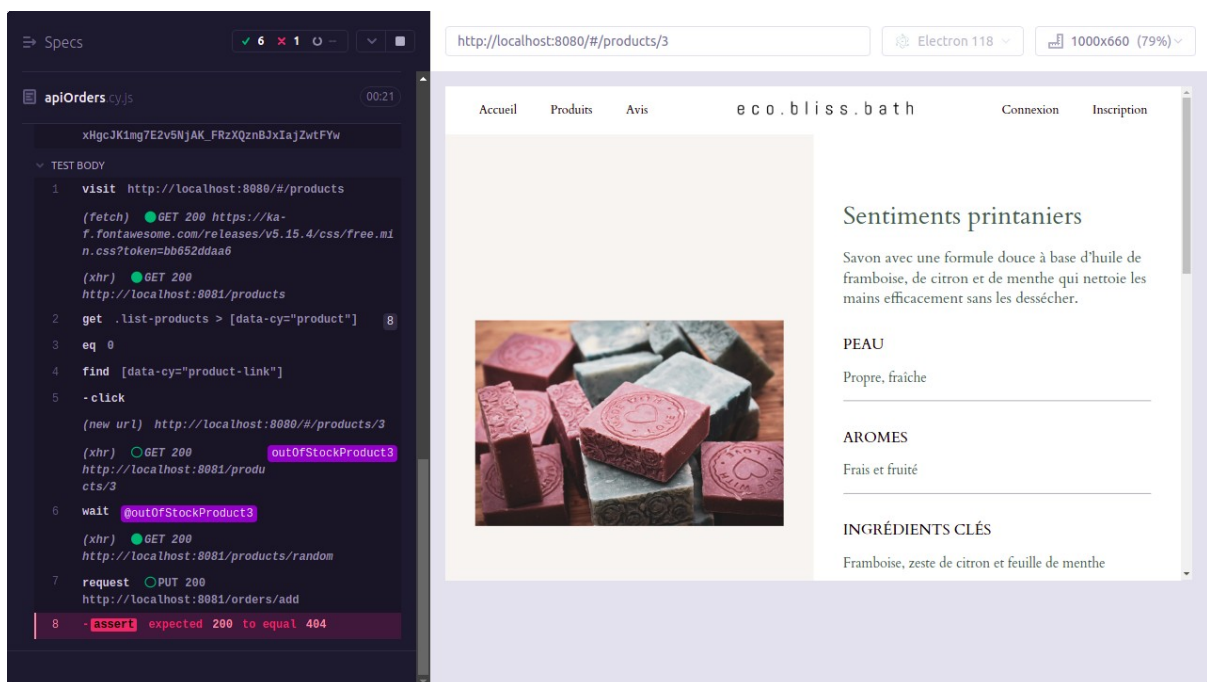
Specs ✓ 6 ✕ 1 ○ --

apiOrders.cy.js 00:21

xHgcJK1mg7E2v5NjAK_FRzXQznBJxIajZwtFYw

TEST BODY

1 visit http://localhost:8080/#/products

(fetch) GET 200 https://ka-f.fontawesome.com/releases/v5.15.4/css/free.min.css?token=bb652ddaa6

(xhr) GET 200 http://localhost:8081/products

2 get .list-products > [data-cy="product"] 8

3 eq 0

4 find [data-cy="product-link"]

5 -click

(new url) http://localhost:8080/#/products/3

(xhr) GET 200 http://localhost:8081/products/3 outOfStockProduct3

6 wait @outOfStockProduct3

(xhr) GET 200 http://localhost:8081/products/random

7 request PUT 200 http://localhost:8081/orders/add

8 -assert expected 200 to equal 404

http://localhost:8080/#/products/3

Electron 118

1000x660 (79%)

Accueil Produits Avis eco.bliss.bath Connexion Inscription

Sentiments printaniers

Savon avec une formule douce à base d'huile de framboise, de citron et de menthe qui nettoie les mains efficacement sans les dessécher.

PEAU

Propre, fraîche

AROMES

Frais et fruité

INGRÉDIENTS CLÉS

Framboise, zeste de citron et feuille de menthe